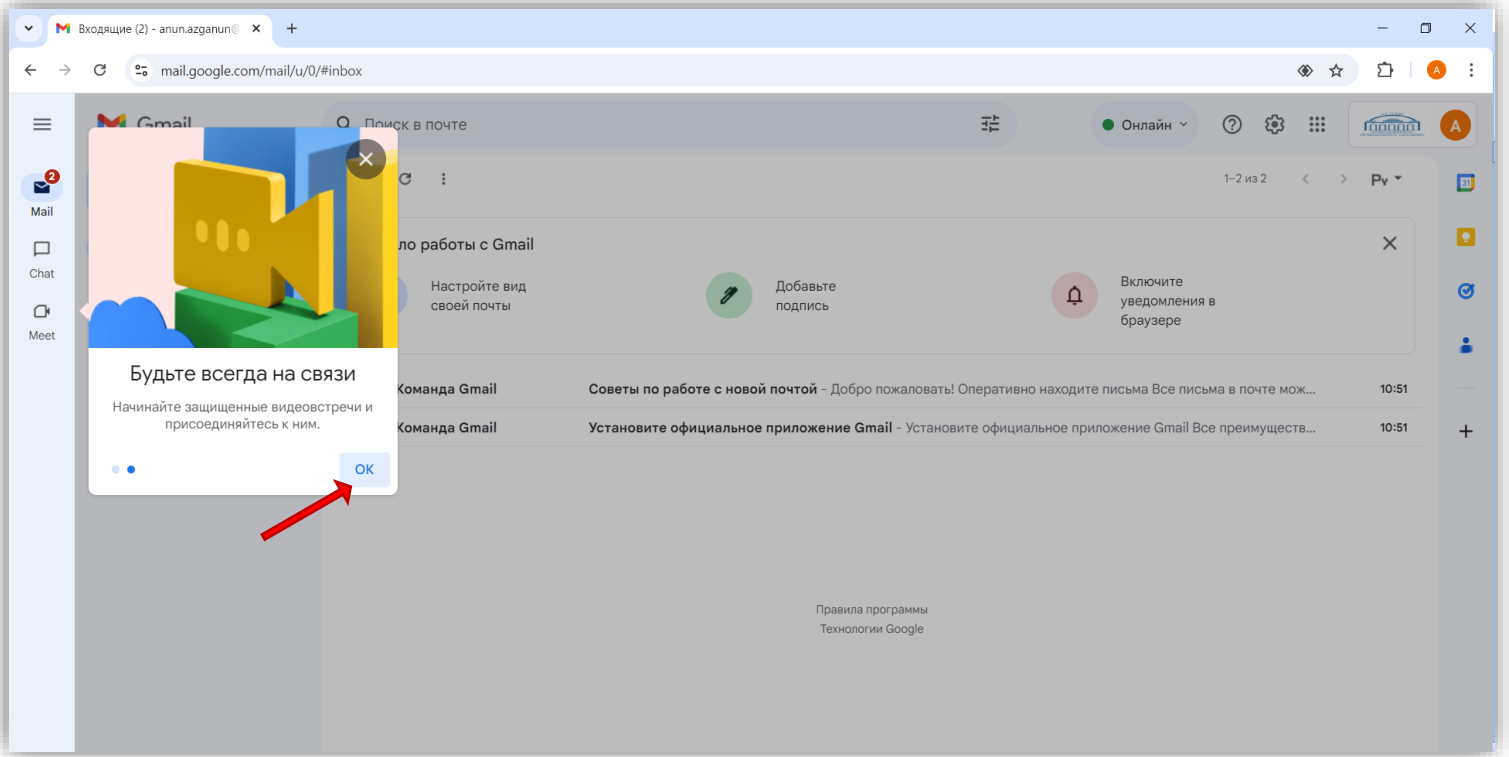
Входящие (2) - anun.azganun@

mail.google.com/mail/u/0/#inbox

Gmail

Поиск в почте

Онлайн

A

2

Mail

Chat

Meet

Будьте всегда на связи

Начинайте защищенные видеовстречи и присоединяйтесь к ним.

OK

1–2 из 2

Ру

ло работы с Gmail

Настройте вид своей почты

Добавьте подпись

Включите уведомления в браузере

Команда Gmail Советы по работе с новой почтой - Добро пожаловать! Оперативно находите письма Все письма в почте мож... 10:51

Команда Gmail Установите официальное приложение Gmail - Установите официальное приложение Gmail Все преимуществ... 10:51

Правила программы
Технологии Google

31